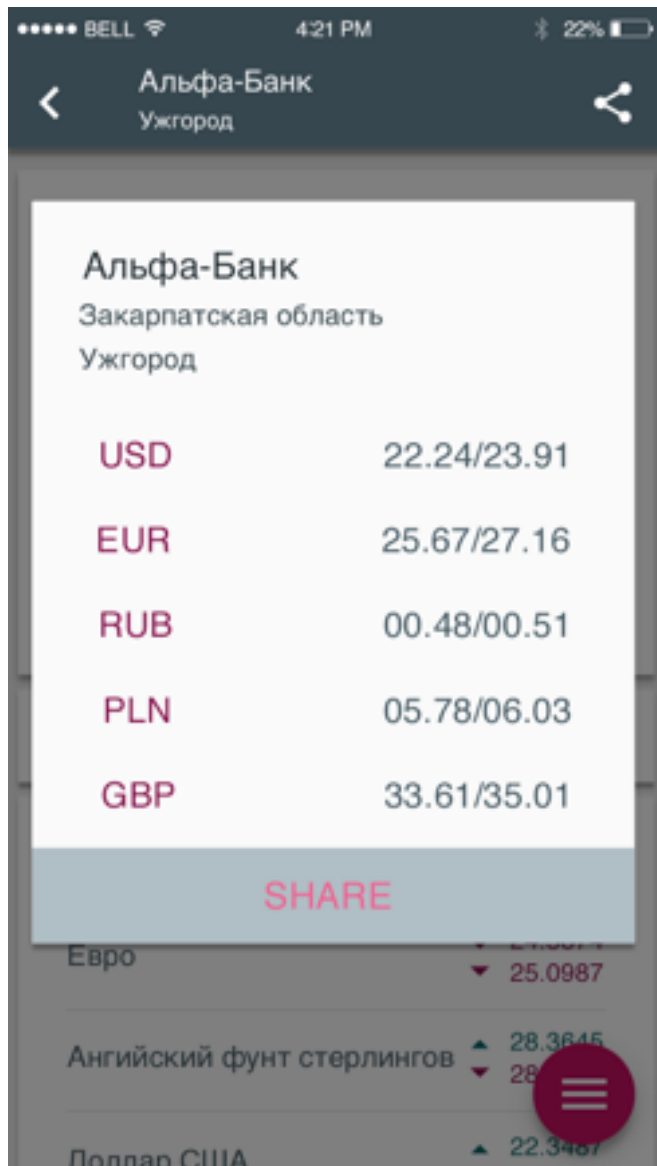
●●●●● BELL 4:21 PM 22%

Альфа-Банк
Ужгород

Альфа-Банк
Закарпатская область
Ужгород

| | |
|---|---|
| USD | 22.24/23.91 |
| EUR | 25.67/27.16 |
| RUB | 00.48/00.51 |
| PLN | 05.78/06.03 |
| GBP | 33.61/35.01 |

SHARE

Евро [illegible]
25.0987

Ангийский фунт стерлингов 28.3645
28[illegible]

Доллар США 22.3487